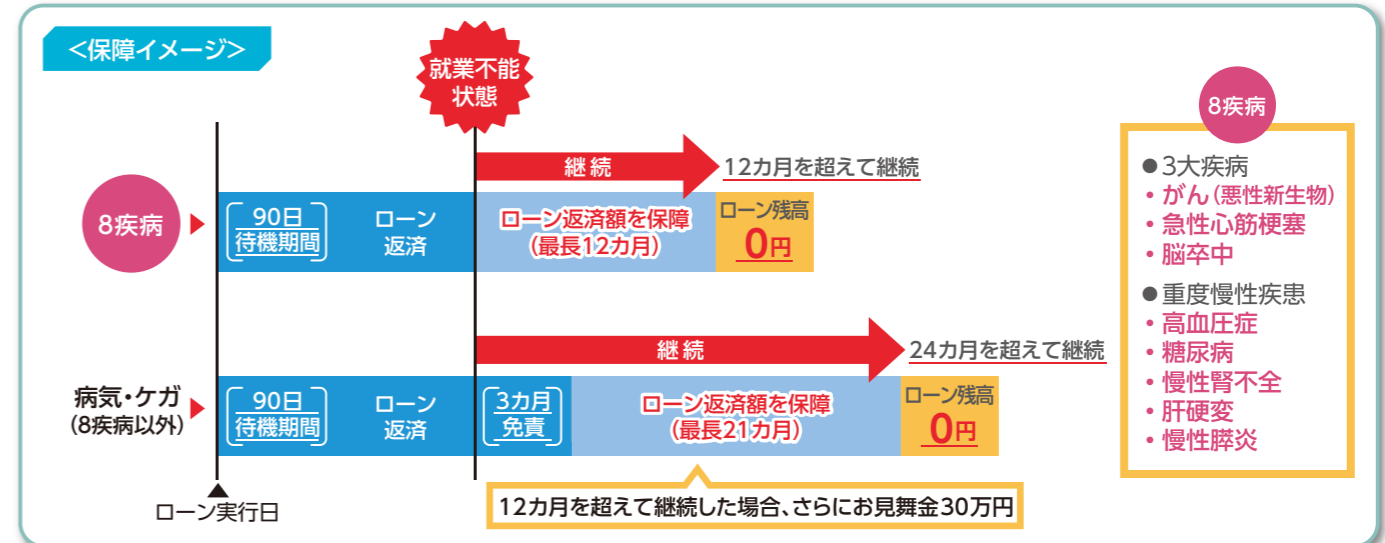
<保障イメージ>

就業不能状態

8疾病

90日待機期間

ローン返済

継続

12カ月を超えて継続

ローン返済額を保障（最長12カ月）

ローン残高 0円

病気・ケガ（8疾病以外）

90日待機期間

ローン返済

継続

24カ月を超えて継続

3カ月免責

ローン返済額を保障（最長21カ月）

ローン残高 0円

ローン実行日

12カ月を超えて継続した場合、さらにお見舞金30万円

8疾病

●3大疾病
・がん（悪性新生物）
・急性心筋梗塞
・脳卒中

●重度慢性疾患
・高血圧症
・糖尿病
・慢性腎不全
・肝硬変
・慢性膵炎